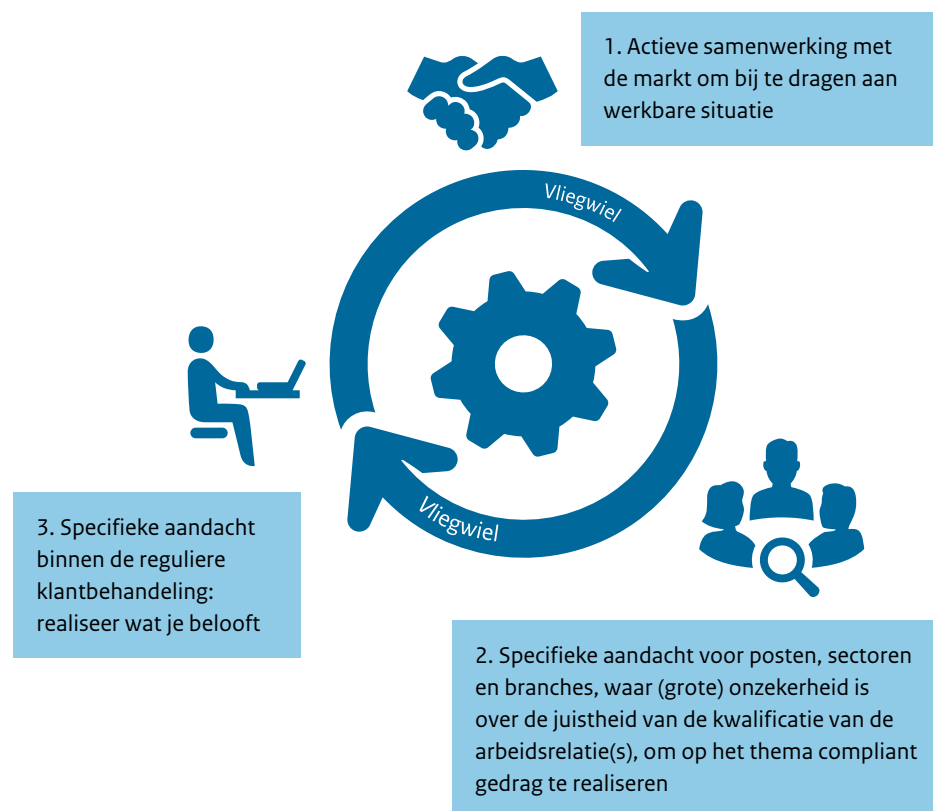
1. Actieve samenwerking met de markt om bij te dragen aan werkbare situatie

Vliegwiel

Vliegwiel

3. Specifieke aandacht binnen de reguliere klantbehandeling: realiseer wat je belooft

2. Specifieke aandacht voor posten, sectoren en branches, waar (grote) onzekerheid is over de juistheid van de kwalificatie van de arbeidsrelatie(s), om op het thema compliant gedrag te realiseren